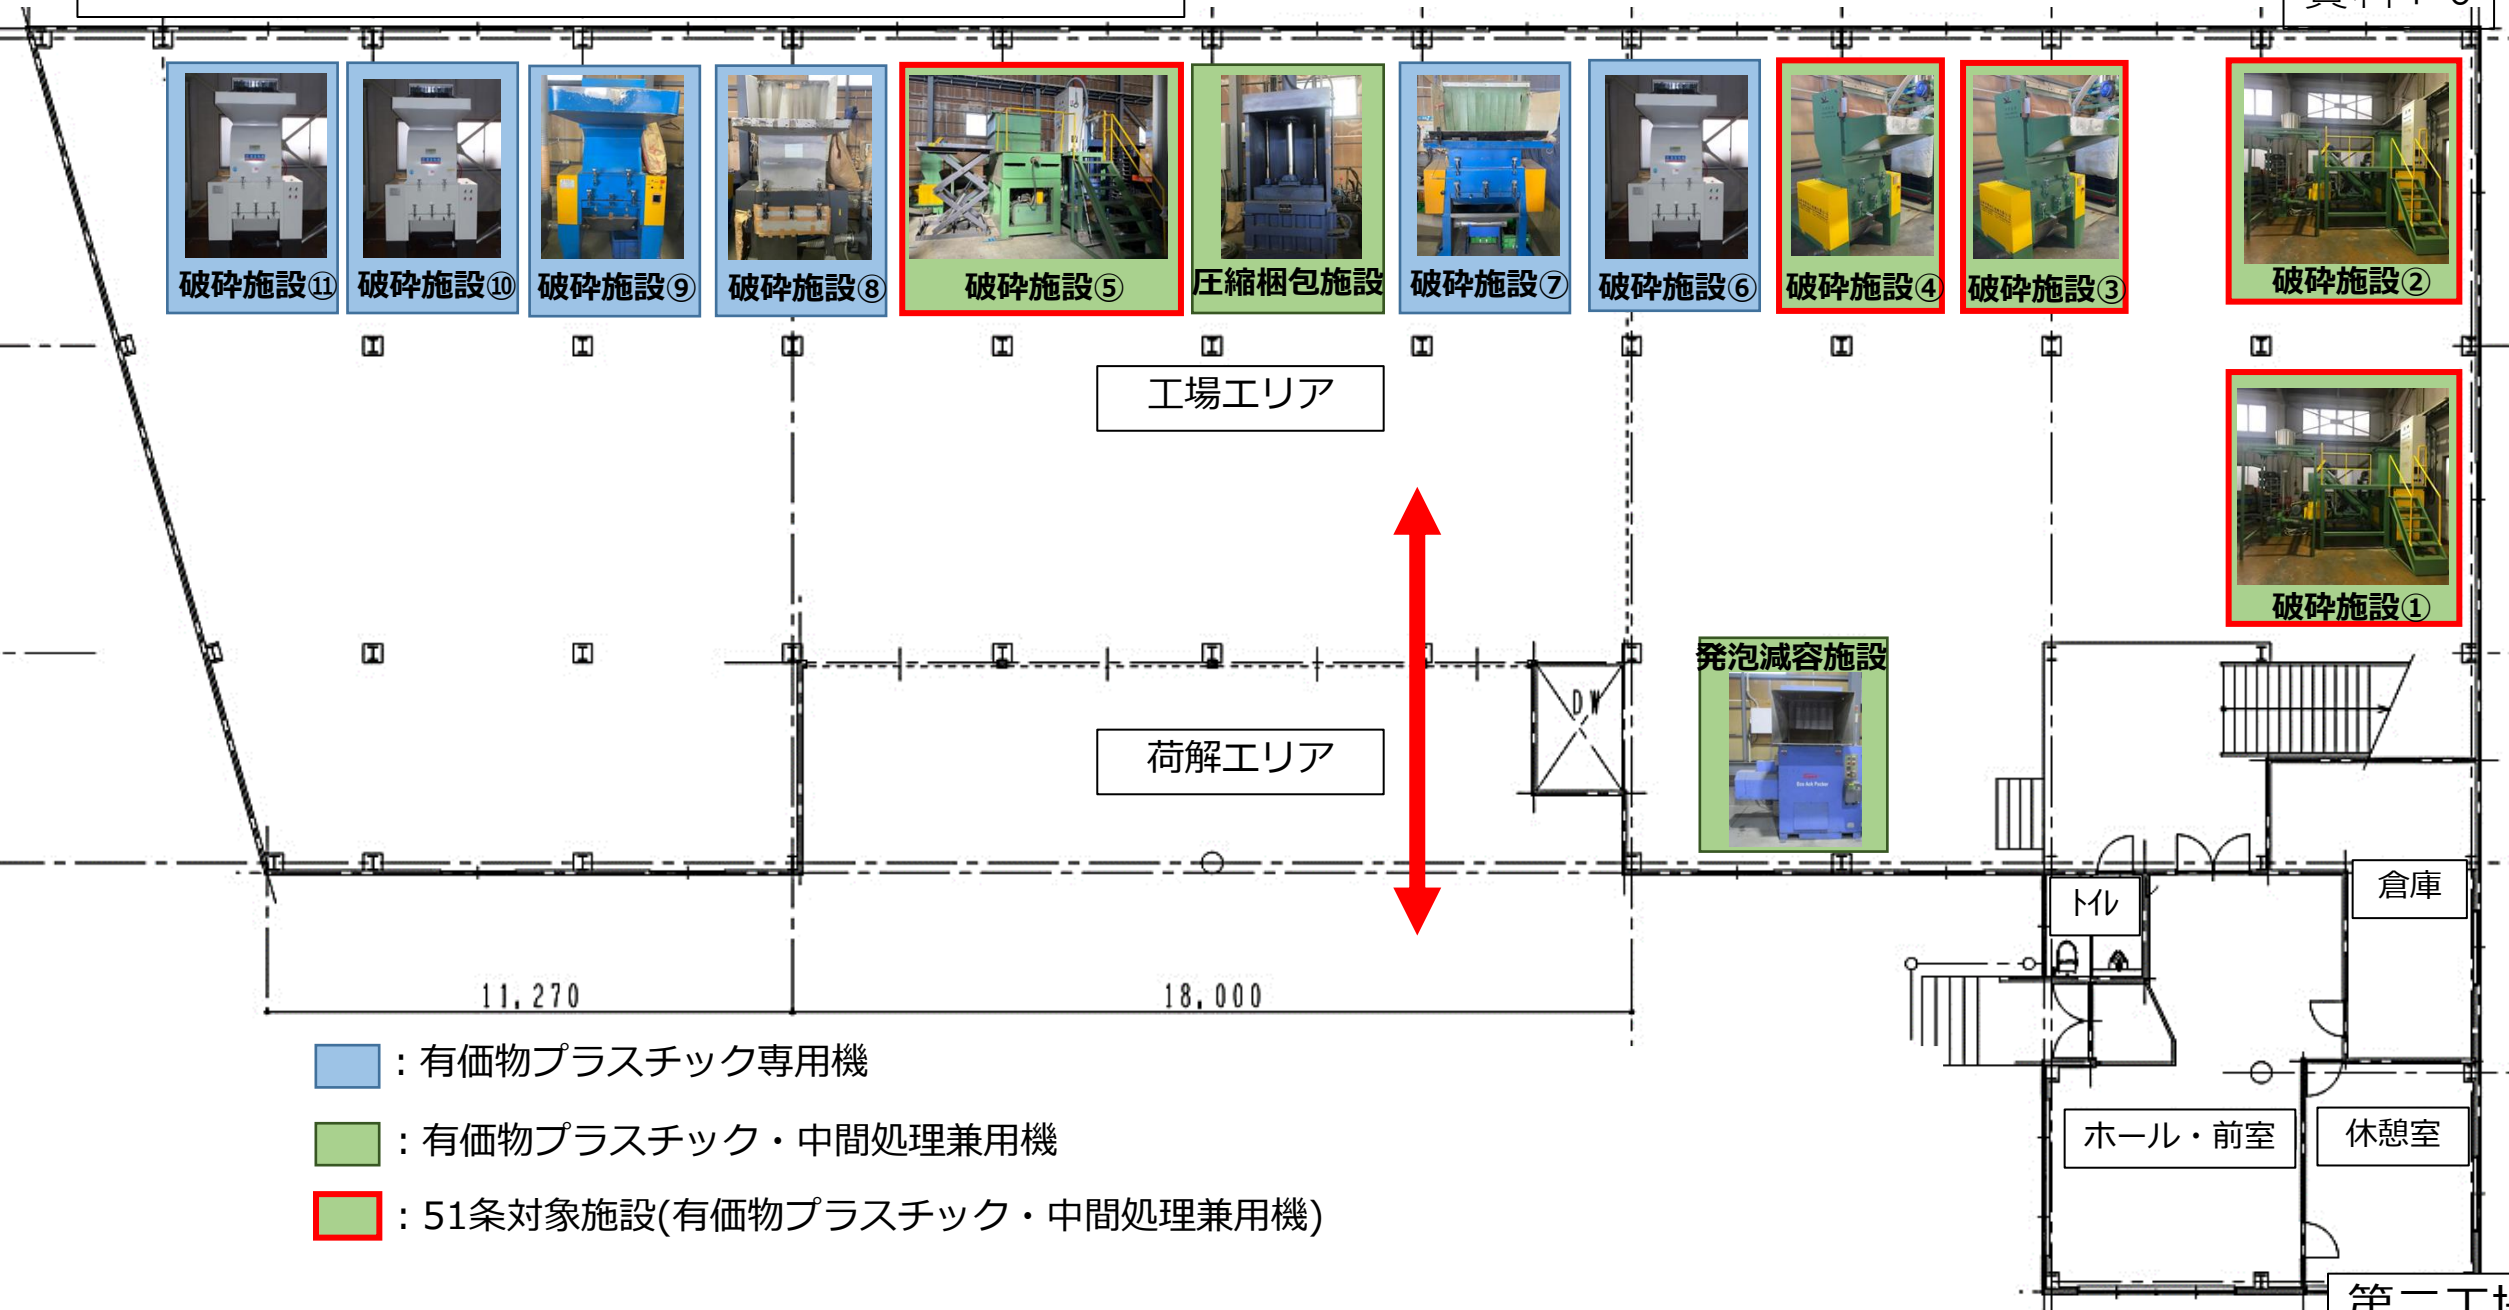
破砕施設⑪ 破砕施設⑩ 破砕施設⑨ 破砕施設⑧ 破砕施設⑤ 圧縮梱包施設 破砕施設⑦ 破砕施設⑥ 破砕施設④ 破砕施設③ 破砕施設②

工場エリア

破砕施設①

発泡減容施設

荷解エリア

DW

倉庫

トイレ

11,270

18,000

：有価物プラスチック専用機

：有価物プラスチック・中間処理兼用機

：51条対象施設(有価物プラスチック・中間処理兼用機)

ホール・前室

休憩室

第二工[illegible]